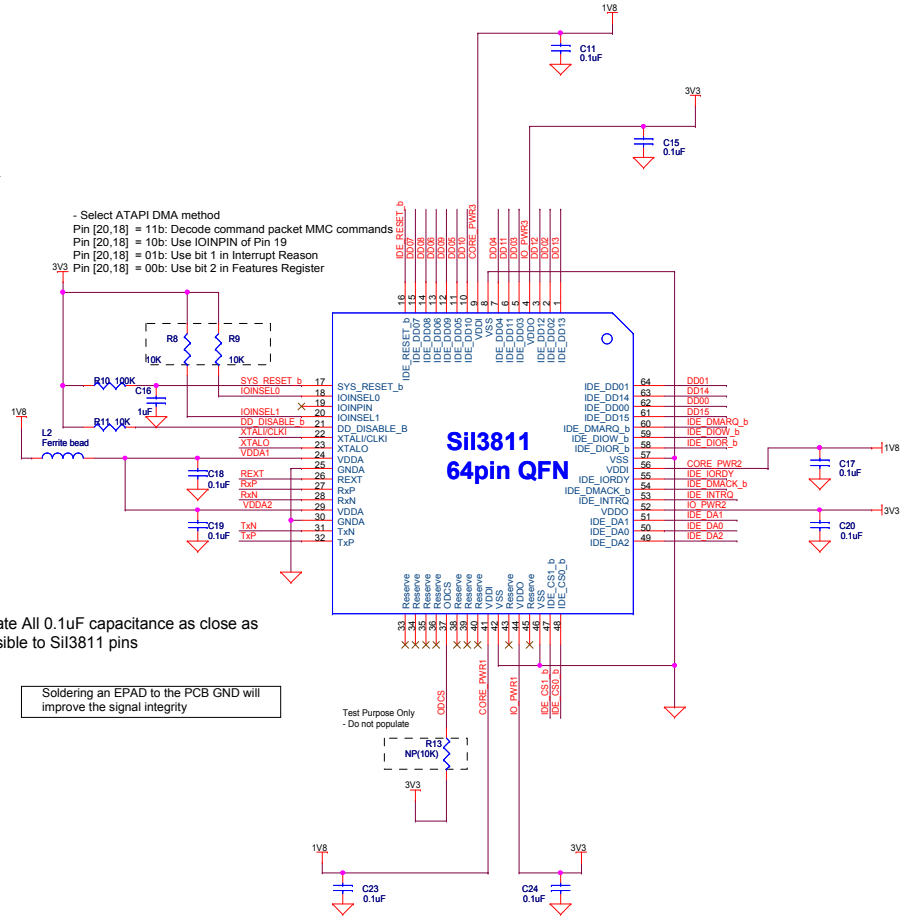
1V8

C11
0.1uF

3V3

C15
0.1uF

- Select ATAPI DMA method
Pin [20,18] = 11b: Decode command packet MMC commands
Pin [20,18] = 10b: Use IOINPIN of Pin 19
Pin [20,18] = 01b: Use bit 1 in Interrupt Reason
Pin [20,18] = 00b: Use bit 2 in Features Register

3V3

IDE_RESET_b DD07 DD08 DD06 DD09 DD05 DD10 CORE_PWR3 DD04 DD11 DD03 IO_PWR3 DD12 DD02 DD13

16 15 14 13 12 11 10 9 8 7 6 5 4 3 2 1

IDE_RESET_b IDE_DD07 IDE_DD08 IDE_DD06 IDE_DD09 IDE_DD05 IDE_DD10 VDDI VSS IDE_DD04 IDE_DD11 IDE_DD03 VDDO IDE_DD12 IDE_DD02 IDE_DD13

R8 R9
10K 10K

R10 100K
C16
1uF
R11 10K

1V8
L2
Ferrite bead

SYS_RESET_b 17 SYS_RESET_b
IOINSEL0 18 IOINSEL0
19 IOINPIN
IOINSEL1 20 IOINSEL1
DD_DISABLE_b 21 DD_DISABLE_B
XTALI/CLKI 22 XTALI/CLKI
XTALO 23 XTALO
VDDA1 24 VDDA
25 GNDA
REXT 26 REXT
RxP 27 RxP
RxN 28 RxN
VDDA2 29 VDDA
30 GNDA
TxN 31 TxN
TxP 32 TxP

C18
0.1uF
C19
0.1uF

SiI3811
64pin QFN

IDE_DD01 64 DD01
IDE_DD14 63 DD14
IDE_DD00 62 DD00
IDE_DD15 61 DD15
IDE_DMARQ_b 60 IDE_DMARQ_b
IDE_DIOW_b 59 IDE_DIOW_b
IDE_DIOR_b 58 IDE_DIOR_b
VSS 57
VDDI 56 CORE_PWR2
IDE_IORDY 55 IDE_IORDY
IDE_DMACK_b 54 IDE_DMACK_b
IDE_INTRQ 53 IDE_INTRQ
VDDO 52 IO_PWR2
IDE_DA1 51 IDE_DA1
IDE_DA0 50 IDE_DA0
IDE_DA2 49 IDE_DA2

1V8
C17
0.1uF
3V3
C20
0.1uF

Reserve Reserve Reserve Reserve ODCS Reserve Reserve Reserve VDDI VSS Reserve VDDO Reserve VSS IDE_CS1_b IDE_CS0_b

33 34 35 36 37 38 39 40 41 42 43 44 45 46 47 48

ate All 0.1uF capacitance as close as
sible to SiI3811 pins

Soldering an EPAD to the PCB GND will improve the signal integrity

ODCS CORE_PWR1 IO_PWR1 IDE_CS1_b IDE_CS0_b

Test Purpose Only
- Do not populate
R13
NP(10K)

3V3

1V8
C23
0.1uF

3V3
C24
0.1uF